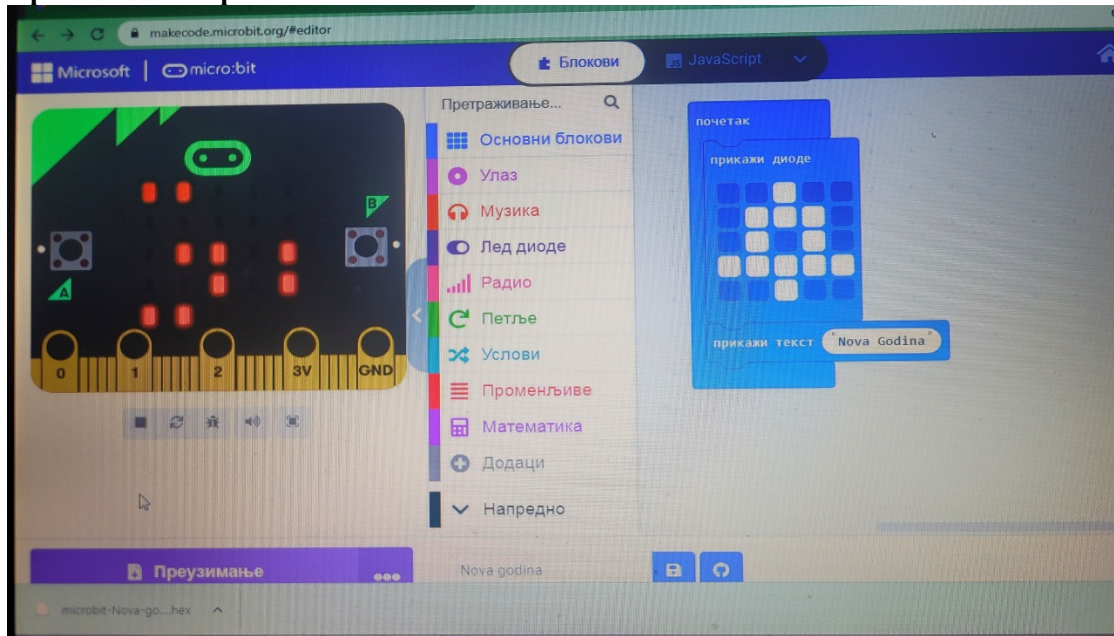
makecode.microbit.org/#editor

Microsoft | micro:bit

Блокови

JavaScript

Претраживање...

Основни блокови

Улаз

Музика

Лед диоде

Радио

Петље

Услови

Променљиве

Математика

Додаци

Напредно

почетак

прикажи диоде

прикажи текст "Nova Godina"

B

A

0

1

2

3V

GND

Преузимање

Nova godina

microbit-Nova-go....hex